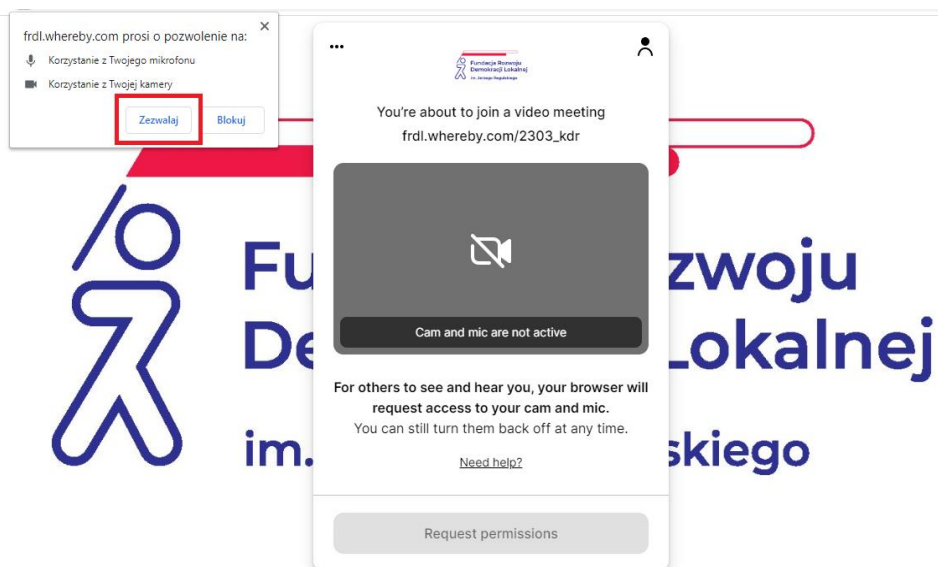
frdl.whereby.com prosi o pozwolenie na:
×
Korzystanie z Twojego mikrofonu
Korzystanie z Twojej kamery
Zezwalaj
Blokuj

...

Fundacja Rozwoju Demokracji Lokalnej im. Jerzego Regulskiego

You're about to join a video meeting
frdl.whereby.com/2303_kdr

Cam and mic are not active

For others to see and hear you, your browser will request access to your cam and mic.
You can still turn them back off at any time.

Need help?

Request permissions

Fu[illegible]zwoju
De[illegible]Lokalnej
im.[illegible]skiego